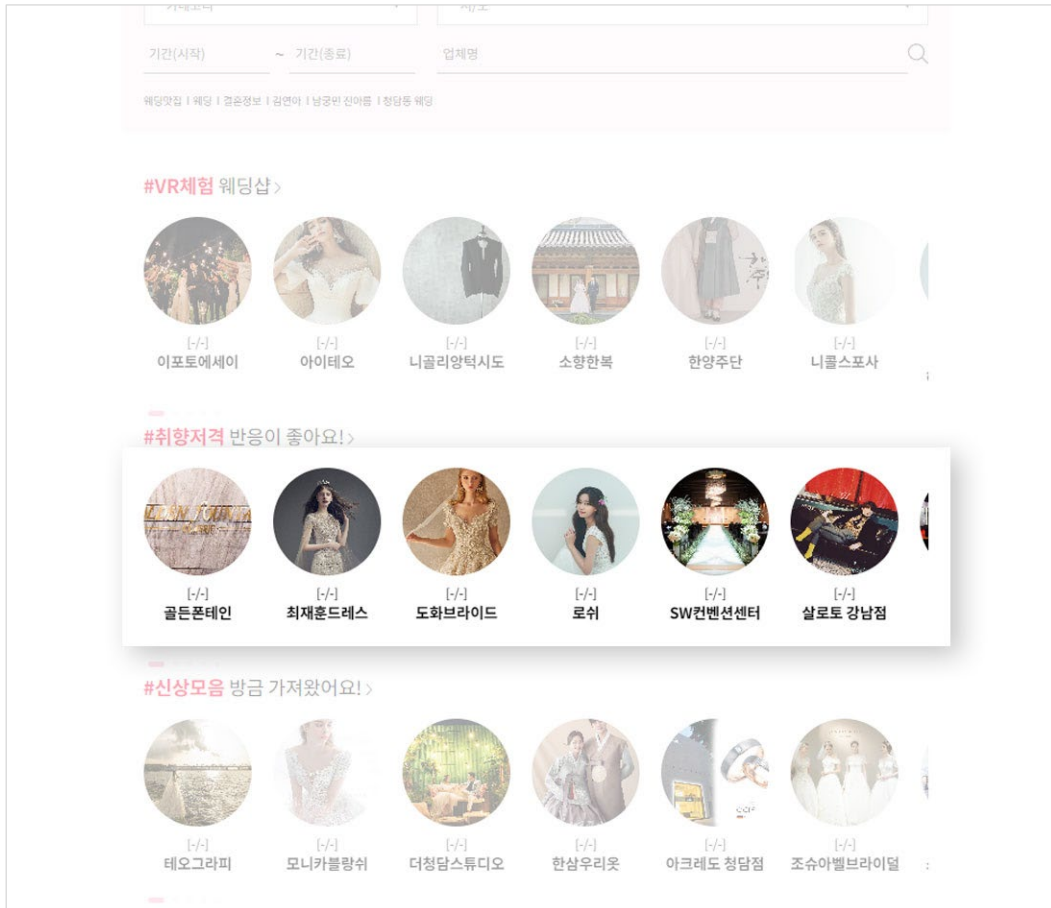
기간(시작) ~ 기간(종료) 업체명

웨딩맛집 | 웨딩 | 결혼정보 | 김연아 | 남궁민 진아름 | 청담동 웨딩

#VR체험 웨딩샵>

[-/-]
이포토에세이

[-/-]
아이테오

[-/-]
니콜리앙턱시도

[-/-]
소향한복

[-/-]
한양주단

[-/-]
니콜스포사

#취향저격 반응이 좋아요!>

[-/-]
골든폰테인

[-/-]
최재훈드레스

[-/-]
도화브라이드

[-/-]
로쉬

[-/-]
SW컨벤션센터

[-/-]
살로토 강남점

#신상모음 방금 가져왔어요!>

[-/-]
테오그라피

[-/-]
모니카블랑쉬

[-/-]
더청담스튜디오

[-/-]
한삼우리옷

[-/-]
아크레도 청담점

[-/-]
조슈아벨브라이덜